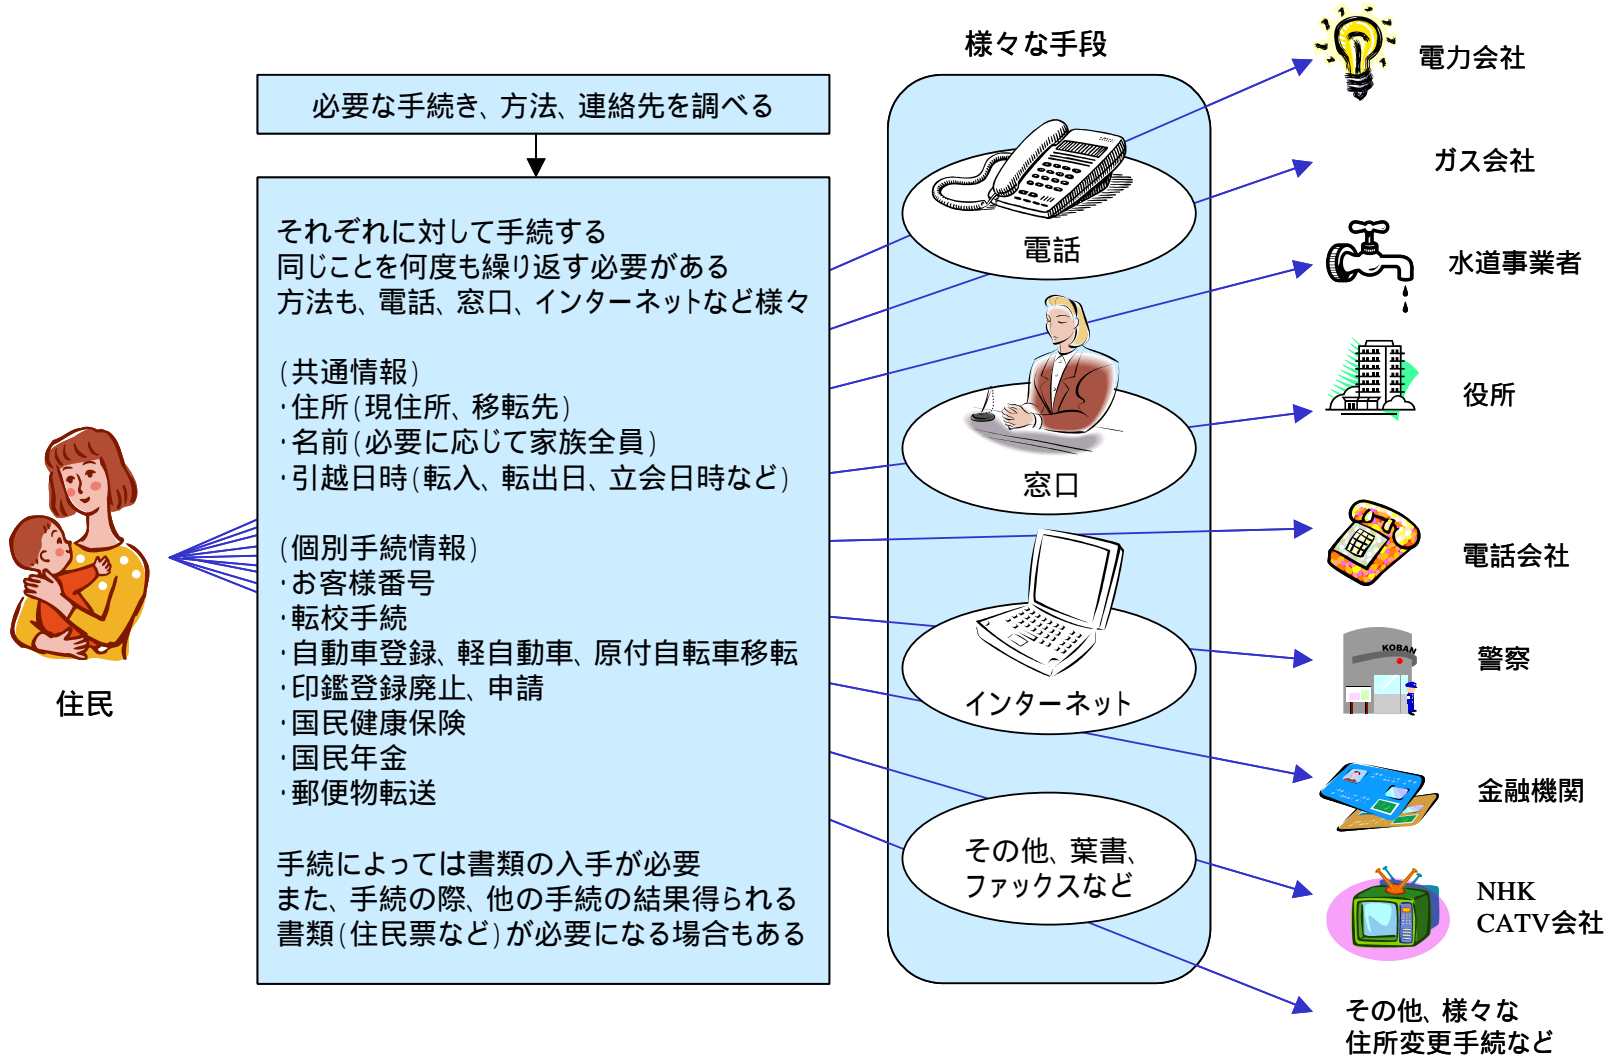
必要な手続き、方法、連絡先を調べる

それぞれに対して手続する
同じことを何度も繰り返す必要がある
方法も、電話、窓口、インターネットなど様々

(共通情報)
・住所(現住所、移転先)
・名前(必要に応じて家族全員)
・引越日時(転入、転出日、立会日時など)

(個別手続情報)
・お客様番号
・転校手続
・自動車登録、軽自動車、原付自転車移転
・印鑑登録廃止、申請
・国民健康保険
・国民年金
・郵便物転送

手続によっては書類の入手が必要
また、手続の際、他の手続の結果得られる書類(住民票など)が必要になる場合もある

住民

様々な手段

電話

窓口

インターネット

その他、葉書、ファックスなど

電力会社

ガス会社

水道事業者

役所

電話会社

KOBAN

警察

金融機関

NHK
CATV会社

その他、様々な
住所変更手続など